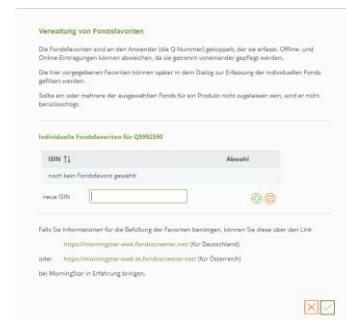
Verwaltung von Fondsfavoriten

Die Fondsfavoriten sind an den Anwender (die Q-Nummer) gekoppelt, der sie erfasst. Offline- und Online-Eintragungen können abweichen, da sie getrennt voneinander gepflegt werden.

Die hier vorgegebenen Favoriten können später in dem Dialog zur Erfassung der individuellen Fonds gefiltert werden.

Sollte ein oder mehrere der ausgewählten Fonds für ein Produkt nicht zugelassen sein, wird er nicht berücksichtigt.

Individuelle Fondsfavoriten für Q5992590

| ISIN ↑↓ | Auswahl |
|---|---|
| noch kein Fondsfavorit gewählt | |

neue ISIN

Falls Sie Informationen für die Befüllung der Favoriten benötigen, können Sie diese über den Link

https://morningstar-wwk.fondscreener.net/ (für Deutschland)

oder https://morningstar-wwk-at.fondscreener.net/ (für Österreich)

bei MorningStar in Erfahrung bringen.